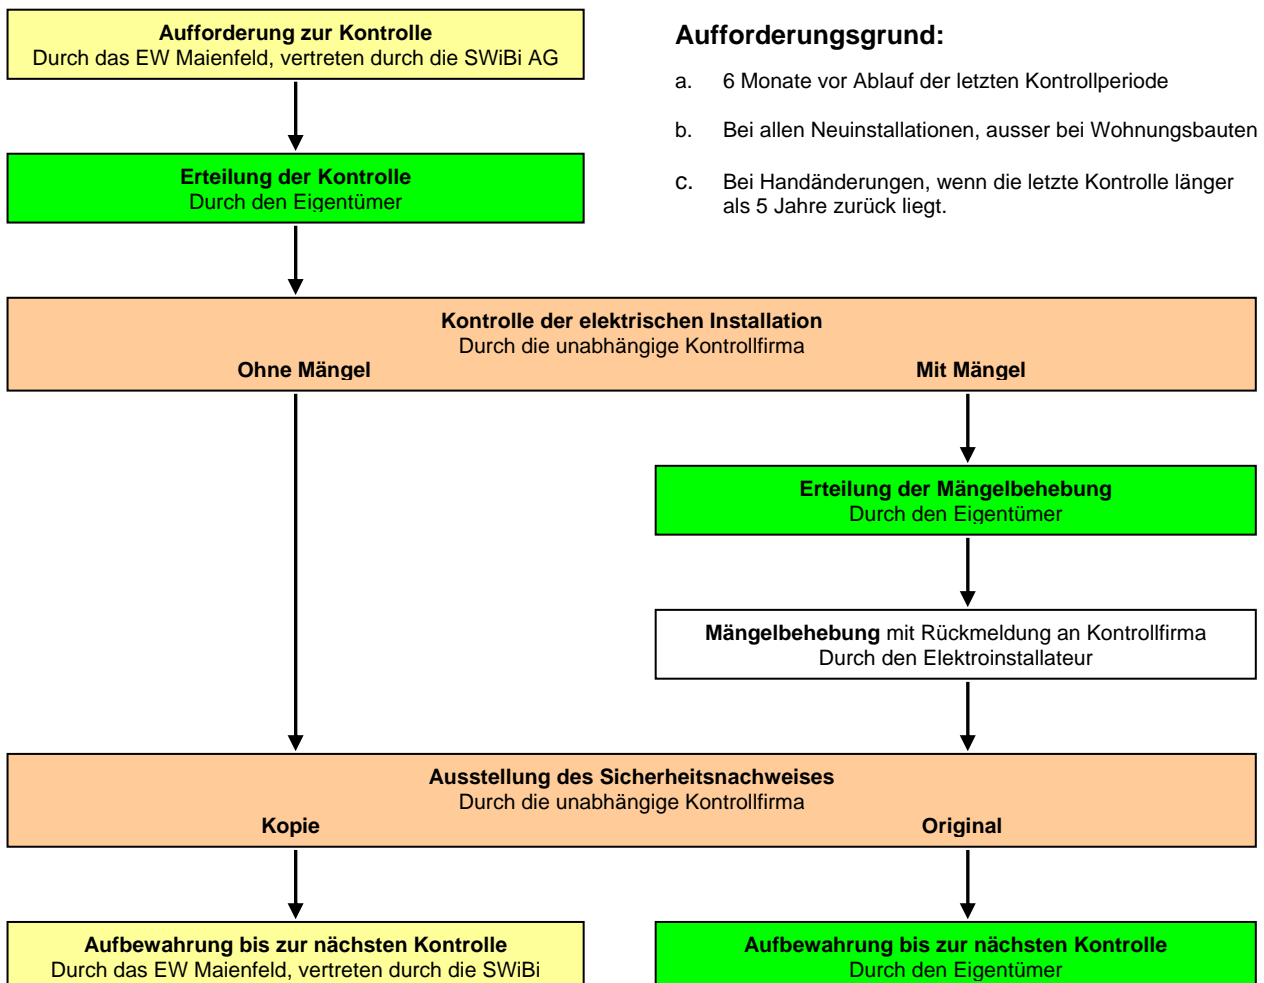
**Aufforderung zur Kontrolle**
Durch das EW Maienfeld, vertreten durch die SWiBi AG

**Aufforderungsgrund:**

a. 6 Monate vor Ablauf der letzten Kontrollperiode

b. Bei allen Neuinstallationen, ausser bei Wohnungsbauten

c. Bei Handänderungen, wenn die letzte Kontrolle länger als 5 Jahre zurück liegt.

**Erteilung der Kontrolle**
Durch den Eigentümer

**Kontrolle der elektrischen Installation**
Durch die unabhängige Kontrollfirma
**Ohne Mängel**
**Mit Mängel**

**Erteilung der Mängelbehebung**
Durch den Eigentümer

**Mängelbehebung** mit Rückmeldung an Kontrollfirma
Durch den Elektroinstallateur

**Ausstellung des Sicherheitsnachweises**
Durch die unabhängige Kontrollfirma
**Kopie**
**Original**

**Aufbewahrung bis zur nächsten Kontrolle**
Durch das EW Maienfeld, vertreten durch die SWiBi

**Aufbewahrung bis zur nächsten Kontrolle**
Durch den Eigentümer